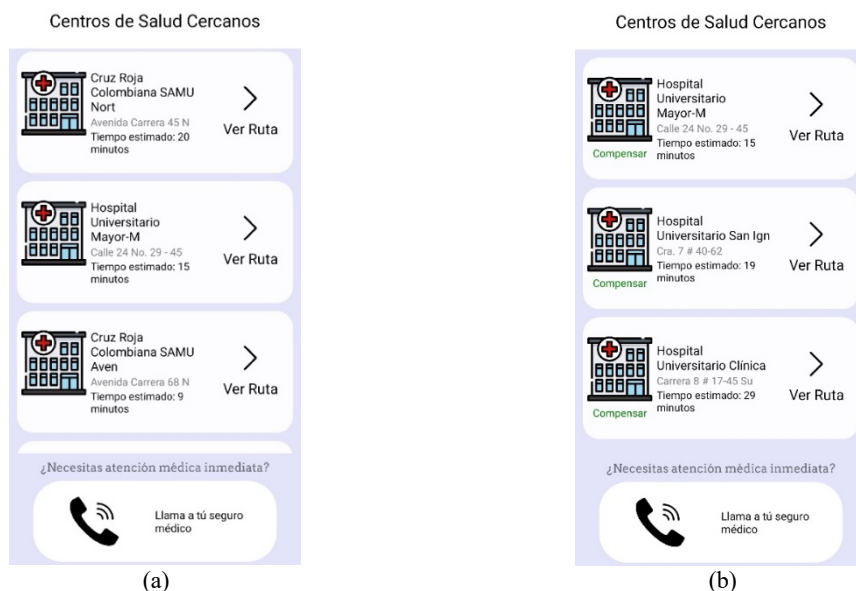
Centros de Salud Cercanos

Cruz Roja Colombiana SAMU Nort
Avenida Carrera 45 N
Tiempo estimado: 20 minutos
Ver Ruta

Hospital Universitario Mayor-M
Calle 24 No. 29 - 45
Tiempo estimado: 15 minutos
Ver Ruta

Cruz Roja Colombiana SAMU Aven
Avenida Carrera 68 N
Tiempo estimado: 9 minutos
Ver Ruta

¿Necesitas atención médica inmediata?

Llama a tú seguro médico

(a)

Centros de Salud Cercanos

Hospital Universitario Mayor-M
Calle 24 No. 29 - 45
Tiempo estimado: 15 minutos
Compensar
Ver Ruta

Hospital Universitario San Ign
Cra. 7 # 40-62
Tiempo estimado: 19 minutos
Compensar
Ver Ruta

Hospital Universitario Clínica
Carrera 8 # 17-45 Su
Tiempo estimado: 29 minutos
Compensar
Ver Ruta

¿Necesitas atención médica inmediata?

Llama a tú seguro médico

(b)